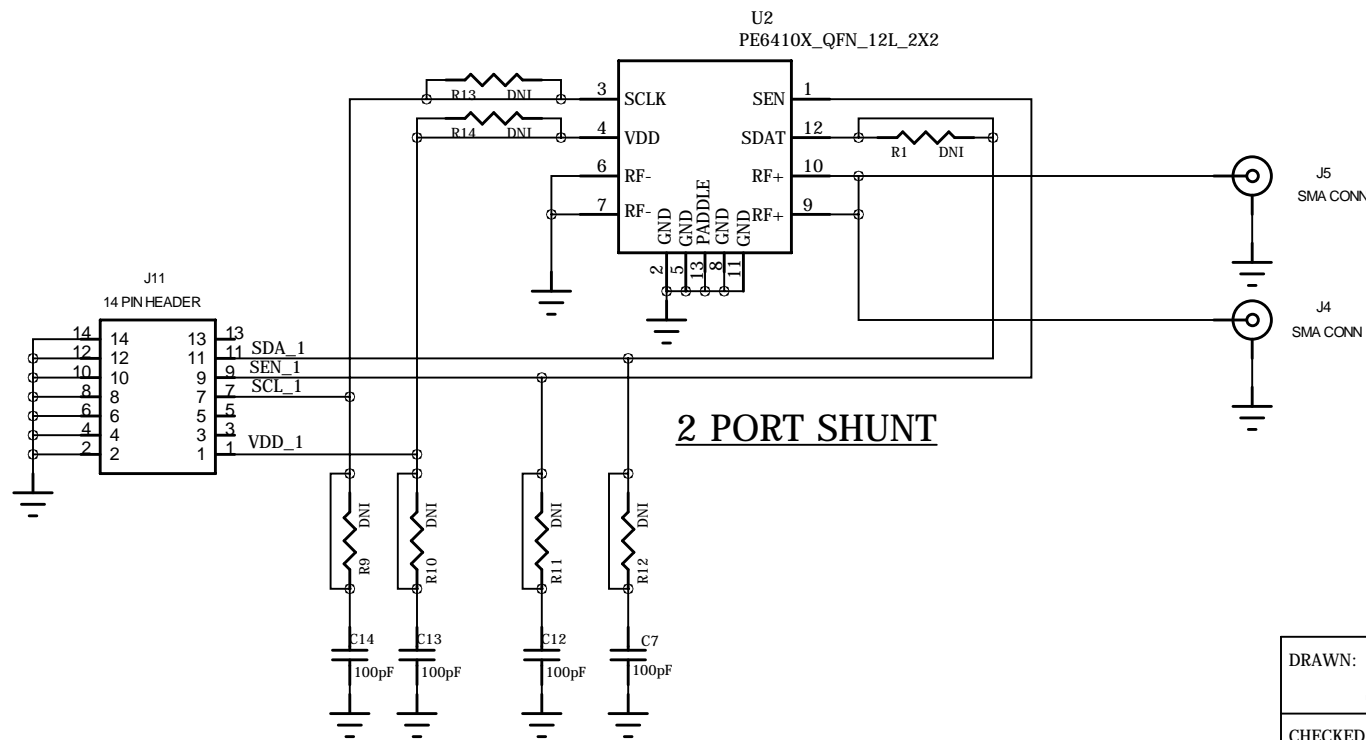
U2
PE6410X_QFN_12L_2X2

R13 DNI
R14 DNI
3 SCLK
4 VDD
6 RF-
7 RF-
SEN 1
SDAT 12
RF+ 10
RF+ 9
R1 DNI
GND GND PADDLE GND GND
2 5 13 8 11

J5
SMA CONN
J4
SMA CONN

J11
14 PIN HEADER
14 14
12 12
10 10
8 8
6 6
4 4
2 2
13 13
11 11
9 9
7 7
5 5
3 3
1 1
SDA_1
SEN_1
SCL_1
VDD_1

2 PORT SHUNT

DNI R9
DNI R10
DNI R11
DNI R12
C14 100pF
C13 100pF
C12 100pF
C7 100pF

DRAWN:
CHECKED